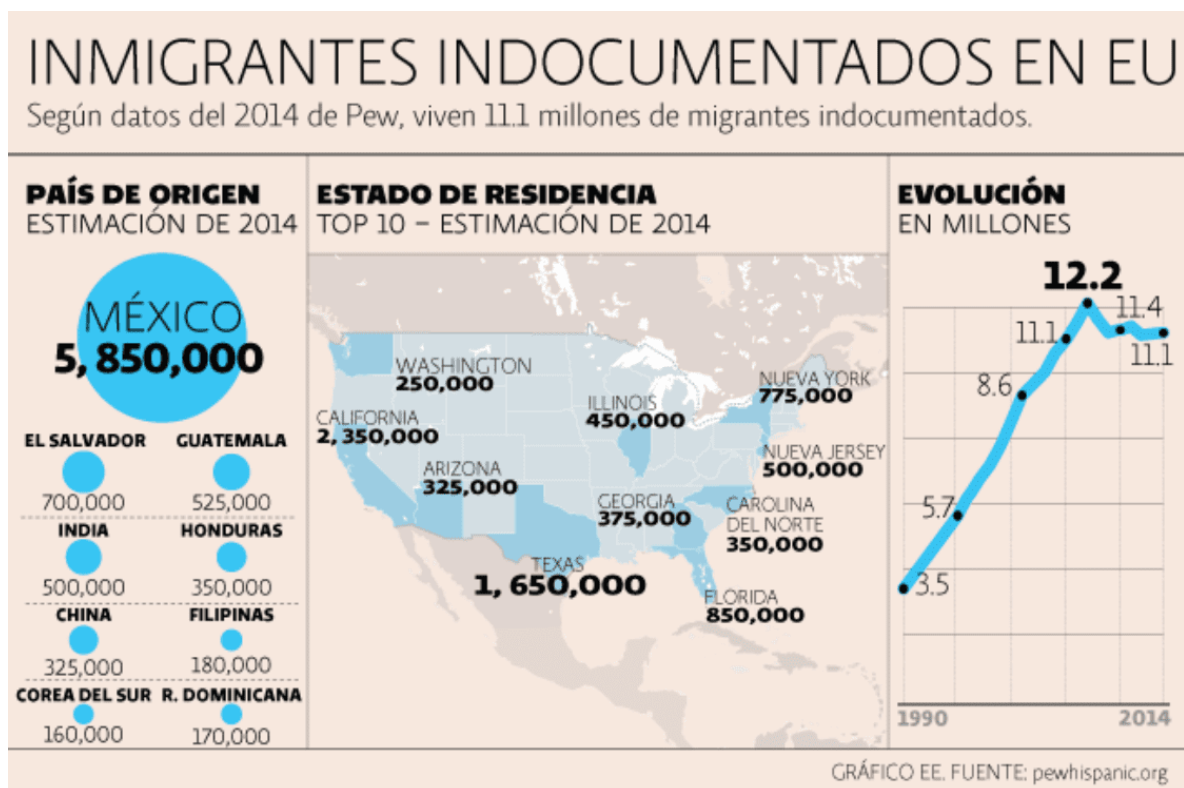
INMIGRANTES INDOCUMENTADOS EN EU

Según datos del 2014 de Pew, viven 11.1 millones de migrantes indocumentados.

PAÍS DE ORIGEN
ESTIMACIÓN DE 2014

MÉXICO
5,850,000

EL SALVADOR
700,000

GUATEMALA
525,000

INDIA
500,000

HONDURAS
350,000

CHINA
325,000

FILIPINAS
180,000

COREA DEL SUR
160,000

R. DOMINICANA
170,000

ESTADO DE RESIDENCIA
TOP 10 – ESTIMACIÓN DE 2014

WASHINGTON
250,000

CALIFORNIA
2,350,000

ARIZONA
325,000

ILLINOIS
450,000

NUEVA YORK
775,000

NUEVA JERSEY
500,000

GEORGIA
375,000

CAROLINA DEL NORTE
350,000

TEXAS
1,650,000

FLORIDA
850,000

EVOLUCIÓN
EN MILLONES

12.2
11.4
11.1
11.1
8.6
5.7
3.5

1990
2014

GRÁFICO EE. FUENTE: pewhispanic.org